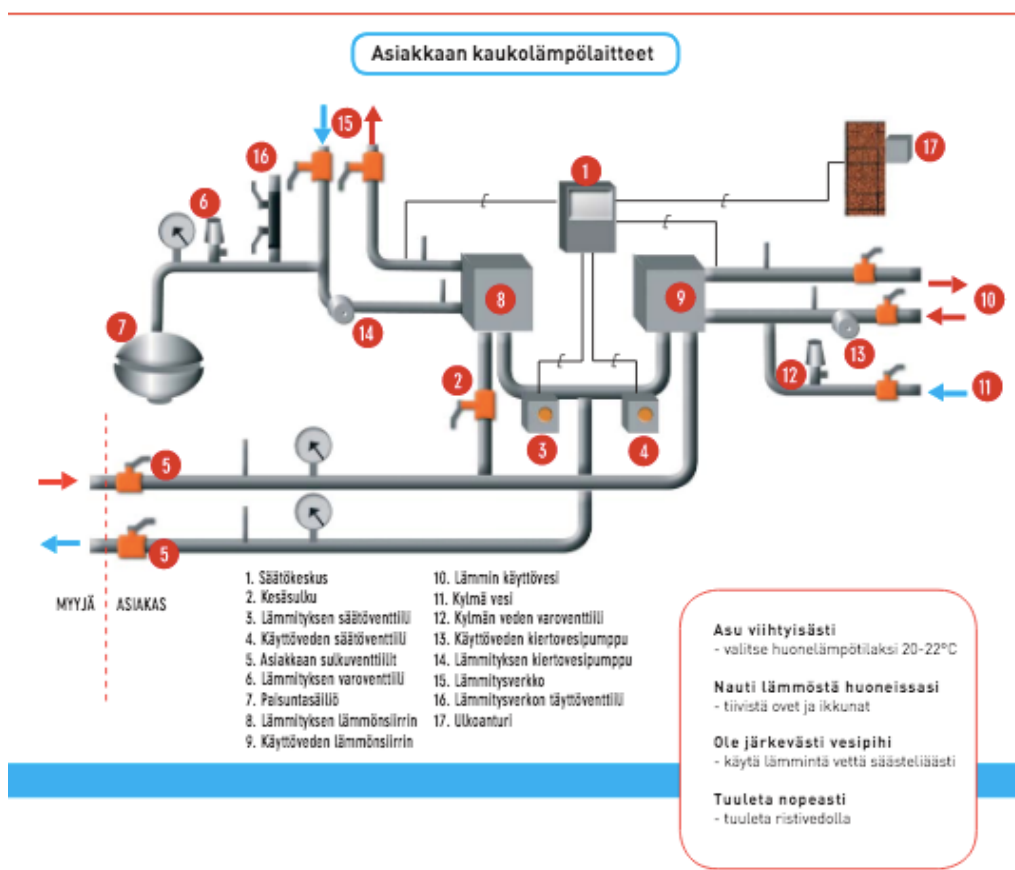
Asiakkaan kaukolämpölaitteet

1
15
16
6
17
8
9
10
7
14
13
2
12
11
3
4
5
5

MYYJÄ ASIAKAS

1. Säätökeskus
2. Kesäsulku
3. Lämmityksen säätöventtiili
4. Käyttöveden säätöventtiili
5. Asiakkaan sulkuventtiilit
6. Lämmityksen varoventtiili
7. Paisuntasäiliö
8. Lämmityksen lämmönsiirrin
9. Käyttöveden lämmönsiirrin

10. Lämmin käyttövesi
11. Kylmä vesi
12. Kylmän veden varoventtiili
13. Käyttöveden kiertovesipumppu
14. Lämmityksen kiertovesipumppu
15. Lämmitysverkko
16. Lämmitysverkon täyttöventtiili
17. Ulkoanturi

Asu viihtyisästi
- valitse huonelämpötilaksi 20-22°C

Nauti lämmöstä huoneissasi
- tiivistä ovet ja ikkunat

Ole järkevästi vesipihi
- käytä lämmintä vettä säästeliäästi

Tuuleta nopeasti
- tuuleta ristivedolla